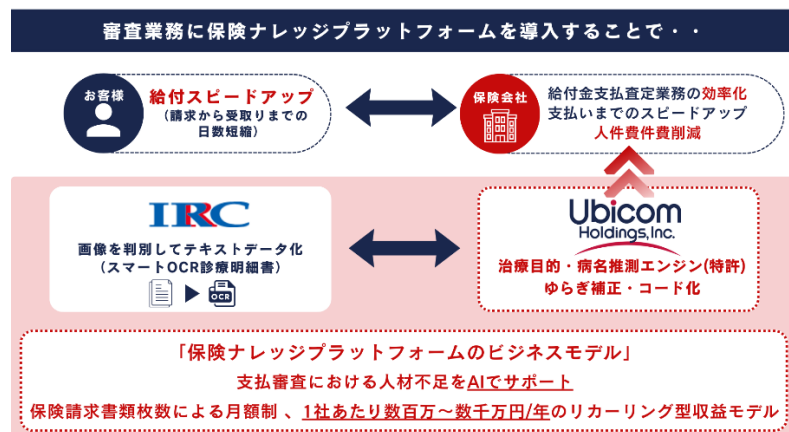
審査業務に保険ナレッジプラットフォームを導入することで・・

お客様

給付スピードアップ
（請求から受取りまでの日数短縮）

保険会社

給付金支払査定業務の効率化
支払いまでのスピードアップ
人件費削減

IRC

画像を判別してテキストデータ化
（スマートOCR診療明細書）

OCR

Ubicom Holdings, Inc.

治療目的・病名推測エンジン(特許)
ゆらぎ補正・コード化

「保険ナレッジプラットフォームのビジネスモデル」
支払審査における人材不足をAIでサポート
保険請求書類枚数による月額制 、1社あたり数百万～数千万円/年のリカーリング型収益モデル